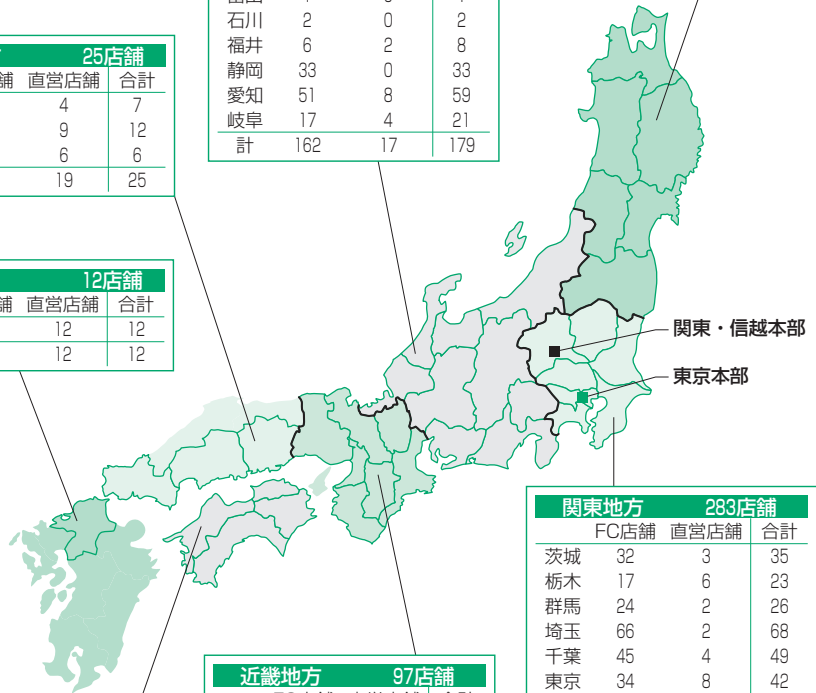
| 石川 | 2 | 0 | 2 |
|---|---|---|---|
| 福井 | 6 | 2 | 8 |
| 静岡 | 33 | 0 | 33 |
| 愛知 | 51 | 8 | 59 |
| 岐阜 | 17 | 4 | 21 |
| 計 | 162 | 17 | 179 |

25店舗

| 直営店舗 | 合計 |
|---|---|
| 4 | 7 |
| 9 | 12 |
| 6 | 6 |
| 19 | 25 |

12店舗

| 直営店舗 | 合計 |
|---|---|
| 12 | 12 |
| 12 | 12 |

関東・信越本部

東京本部

関東地方 283店舗

| | FC店舗 | 直営店舗 | 合計 |
|---|---|---|---|
| 茨城 | 32 | 3 | 35 |
| 栃木 | 17 | 6 | 23 |
| 群馬 | 24 | 2 | 26 |
| 埼玉 | 66 | 2 | 68 |
| 千葉 | 45 | 4 | 49 |
| 東京 | 34 | 8 | 42 |

近畿地方 97店舗